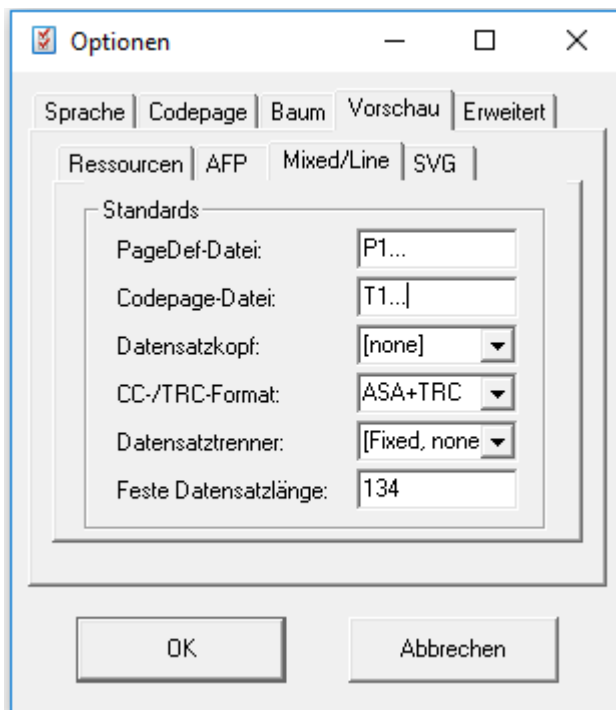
Optionen

Sprache | Codepage | Baum | Vorschau | Erweitert

Ressourcen | AFP | Mixed/Line | SVG

Standards

PageDef-Datei: P1...

Codepage-Datei: T1...

Datensatzkopf: [none]

CC-/TRC-Format: ASA+TRC

Datensatztrenner: [Fixed, none

Feste Datensatzlänge: 134

OK

Abbrechen